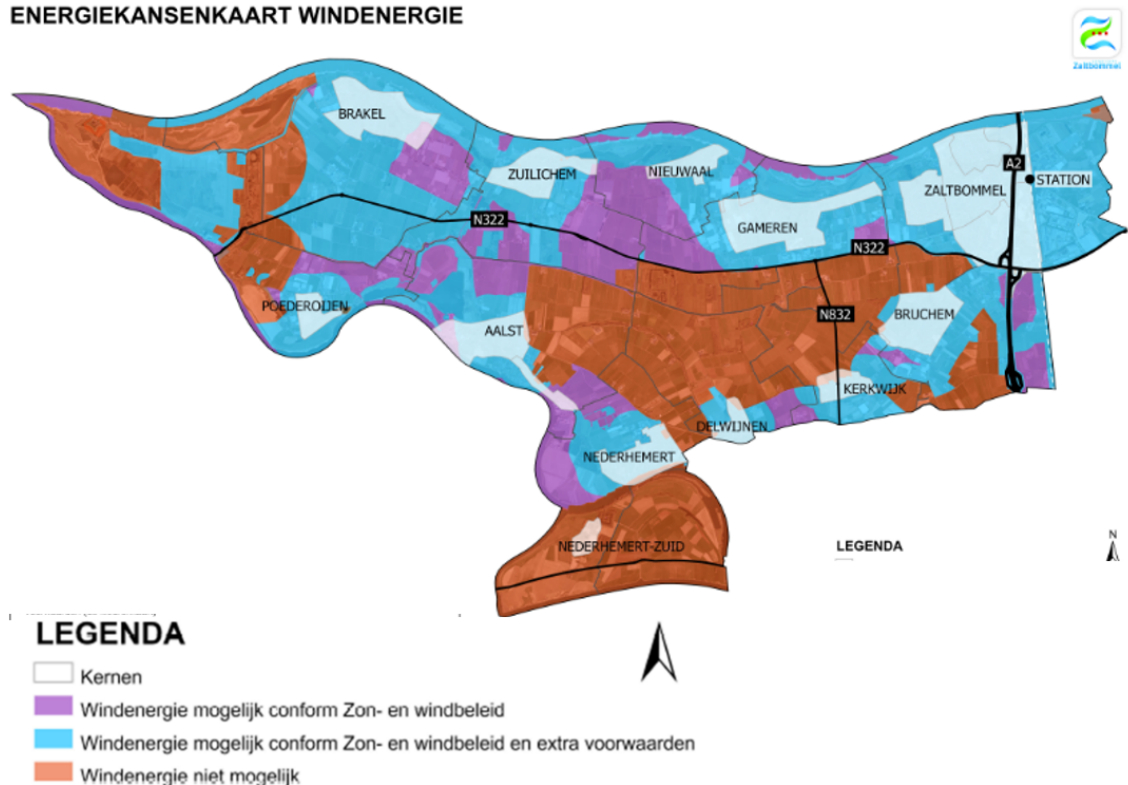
ENERGIEKANSENKAART WINDENERGIE

Zaltbommel

BRAKEL
ZUILICHEM
NIEUWAAL
GAMEREN
ZALTBOMMEL
A2
STATION
N322
N322
POEDEROIJEN
AALST
N832
BRUCHEM
KERKWIJK
DELWIJNEN
NEDERHEMERT
NEDERHEMERT-ZUID

LEGENDA
N

LEGENDA
Kernen
Windenergie mogelijk conform Zon- en windbeleid
Windenergie mogelijk conform Zon- en windbeleid en extra voorwaarden
Windenergie niet mogelijk